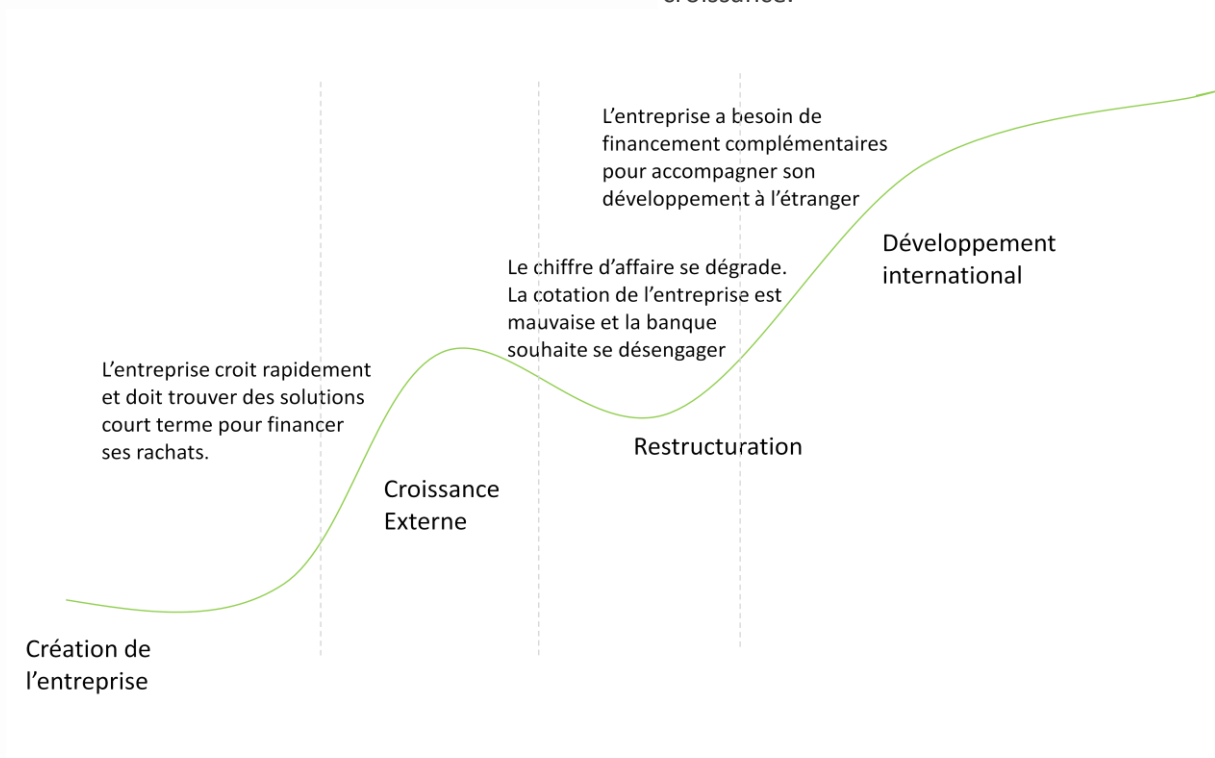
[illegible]

L'entreprise a besoin de financement complémentaires pour accompagner son développement à l'étranger

Développement international

Le chiffre d'affaire se dégrade. La cotation de l'entreprise est mauvaise et la banque souhaite se désengager

L'entreprise croit rapidement et doit trouver des solutions court terme pour financer ses rachats.

Restructuration

Croissance Externe

Création de l'entreprise